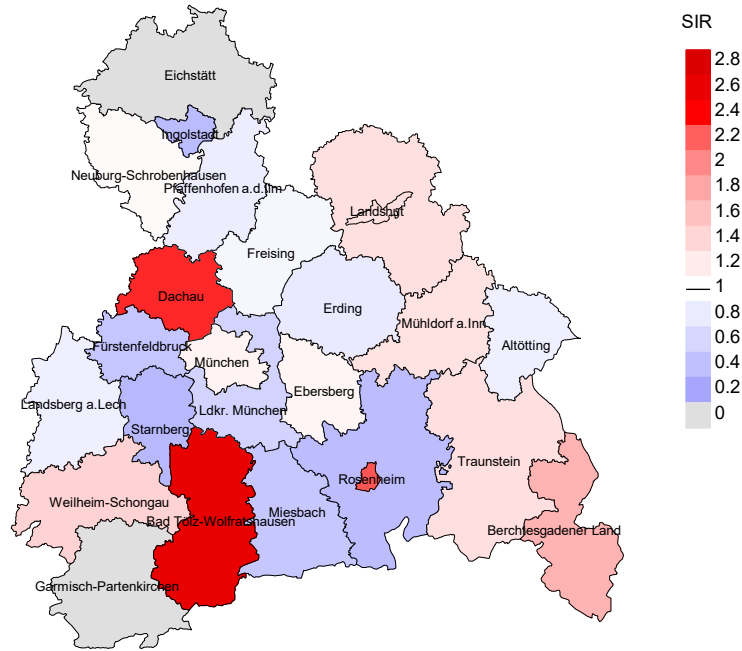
Eichstätt
Ingolstadt
Neuburg-Schrobenhausen
Pfaffenhofen a.d.Ilm
Landshut
Freising
Dachau
Erding
Mühldorf a.Inn
Fürstenfeldbruck
Altötting
München
Ebersberg
Landsberg a.Lech
Ldkr. München
Starnberg
Traunstein
Rosenheim
Weilheim-Schongau
Miesbach
Bad Tölz-Wolfratshausen
Berchtesgadener Land
Garmisch-Partenkirchen

SIR
2.8
2.6
2.4
2.2
2
1.8
1.6
1.4
1.2
1
0.8
0.6
0.4
0.2
0